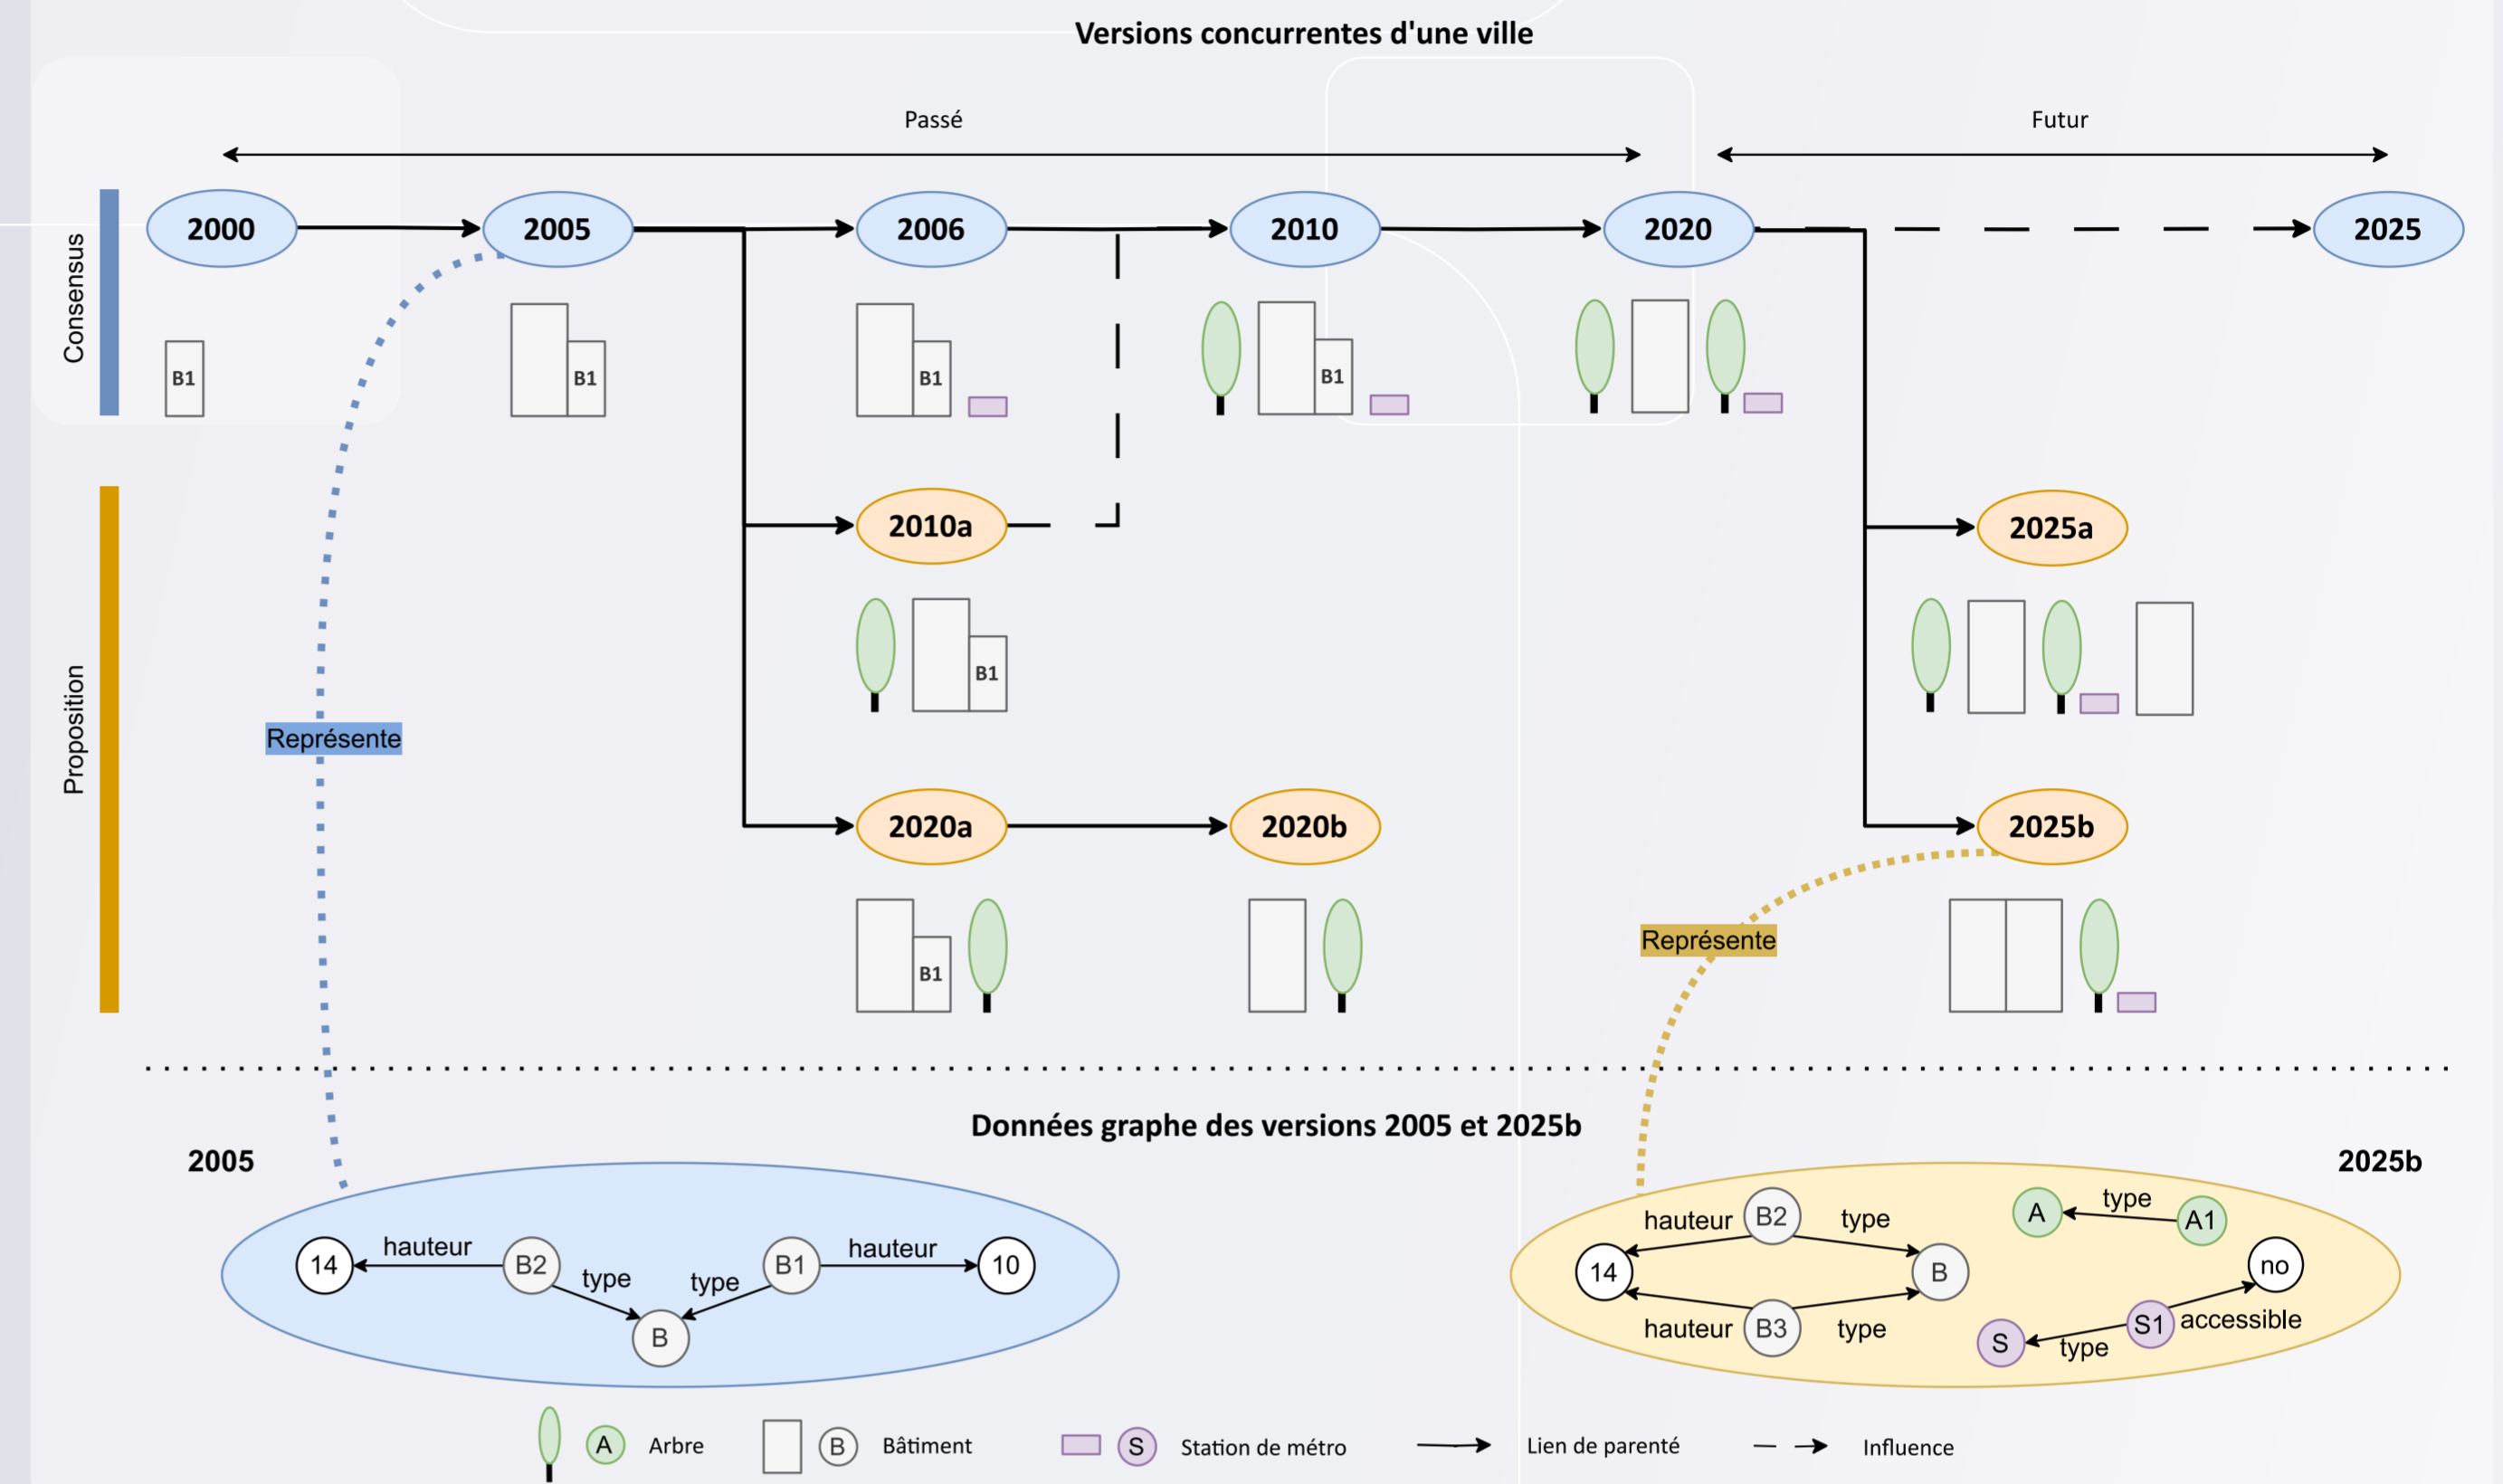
Versions concurrentes d'une ville

Passé

Futur

Consensus

2000

2005

2006

2010

2020

2025

B1

B1

B1

B1

Proposition

2010a

B1

2025a

Représente

2020a

2020b

2025b

B1

Représente

Données graphe des versions 2005 et 2025b

2005

2025b

14

hauteur

B2

type

type

B1

hauteur

10

B

hauteur

B2

type

A

type

A1

14

B

no

hauteur

B3

type

S

type

S1

accessible

A Arbre

B Bâtiment

S Station de métro

Lien de parenté

Influence